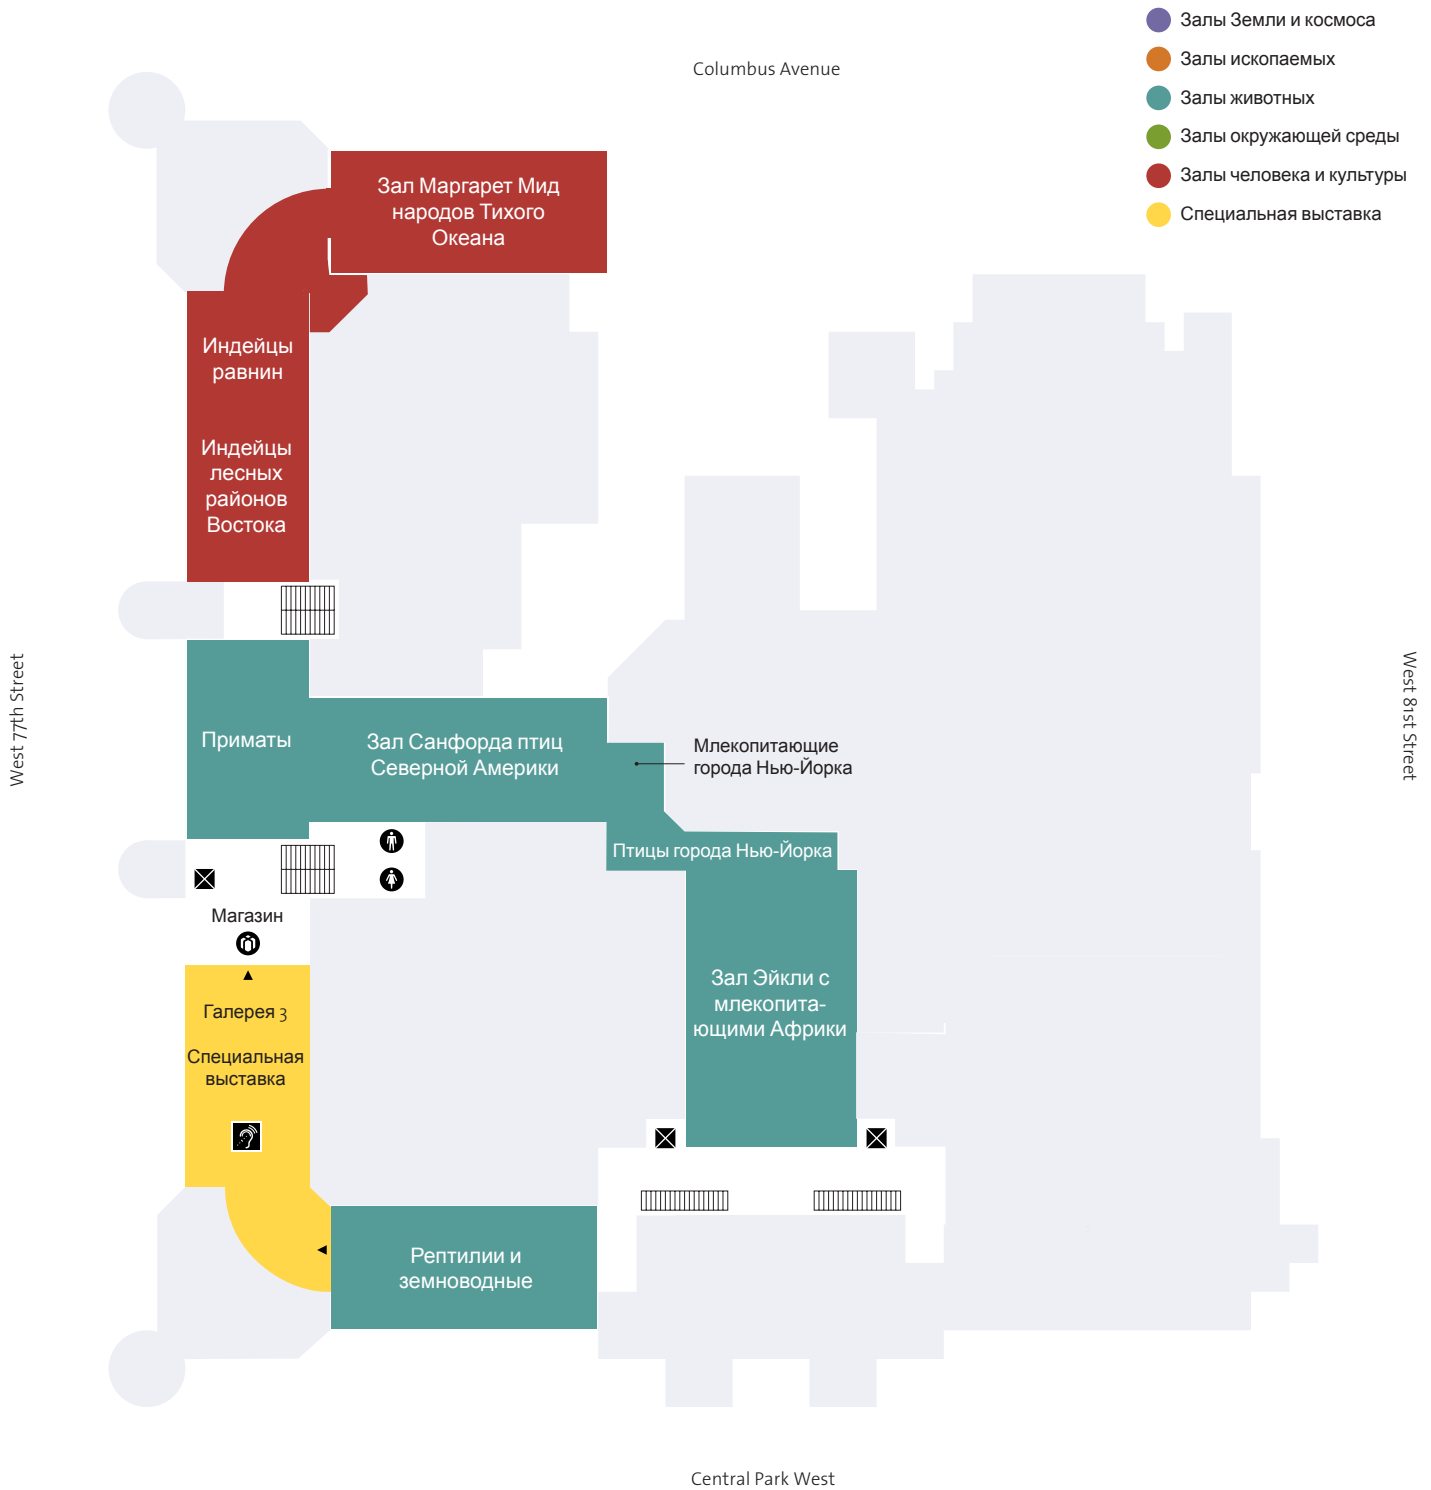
Залы Земли и космоса
Залы ископаемых
Залы животных
Залы окружающей среды
Залы человека и культуры
Специальная выставка

Columbus Avenue

Зал Маргарет Мид народов Тихого Океана

Индейцы равнин

Индейцы лесных районов Востока

West 77th Street

West 81st Street

Приматы

Зал Санфорда птиц Северной Америки

Млекопитающие города Нью-Йорка

Птицы города Нью-Йорка

Магазин

Зал Эйкли с млекопитающими Африки

Галерея 3

Специальная выставка

Рептилии и земноводные

Central Park West